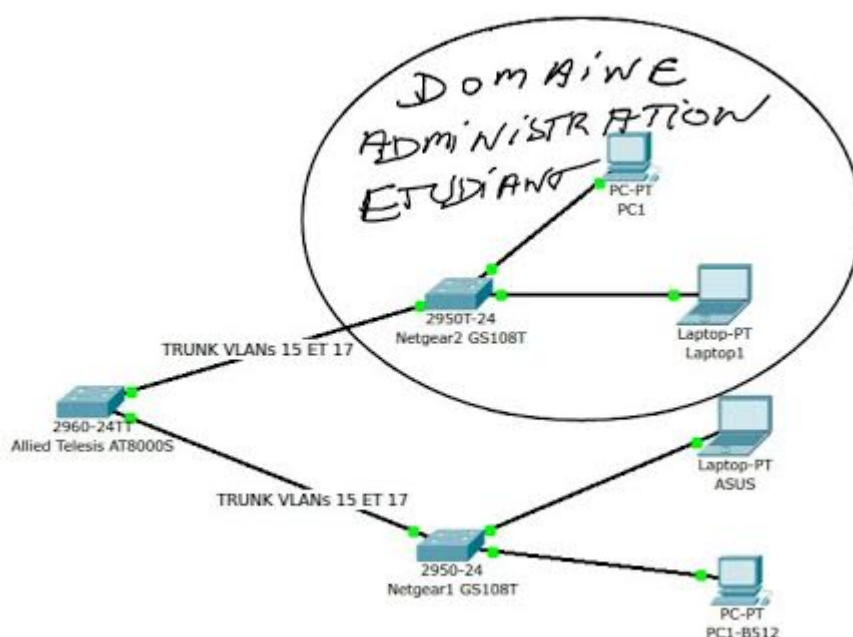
DOMAINE
ADMINISTRATION
ETUDIANT

PC-PT
PC1

2950T-24
Netgear2 GS108T

Laptop-PT
Laptop1

TRUNK VLANs 15 ET 17

2960-24TT
Allied Telesis AT8000S

TRUNK VLANs 15 ET 17

Laptop-PT
ASUS

2950-24
Netgear1 GS108T

PC-PT
PC1-BS12